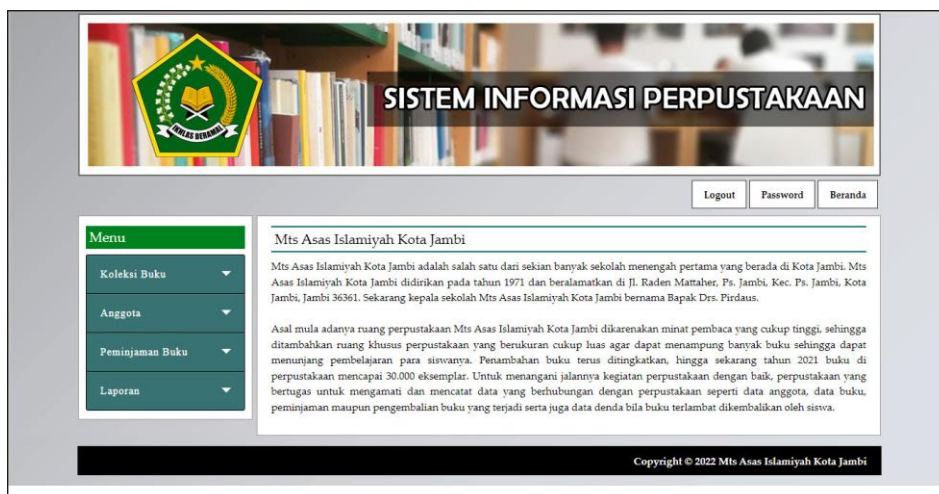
IKHLAS BERAMAL

SISTEM INFORMASI PERPUSTAKAAN

Logout Password Beranda

Menu

Koleksi Buku

Anggota

Peminjaman Buku

Laporan

Mts Asas Islamiyah Kota Jambi

Mts Asas Islamiyah Kota Jambi adalah salah satu dari sekian banyak sekolah menengah pertama yang berada di Kota Jambi. Mts Asas Islamiyah Kota Jambi didirikan pada tahun 1971 dan beralamatkan di Jl. Raden Mattaher, Ps. Jambi, Kec. Ps. Jambi, Kota Jambi, Jambi 36361. Sekarang kepala sekolah Mts Asas Islamiyah Kota Jambi bernama Bapak Drs. Pirdaus.

Asal mula adanya ruang perpustakaan Mts Asas Islamiyah Kota Jambi dikarenakan minat pembaca yang cukup tinggi, sehingga ditambahkan ruang khusus perpustakaan yang berukuran cukup luas agar dapat menampung banyak buku sehingga dapat menunjang pembelajaran para siswanya. Penambahan buku terus ditingkatkan, hingga sekarang tahun 2021 buku di perpustakaan mencapai 30.000 eksemplar. Untuk menangani jalannya kegiatan perpustakaan dengan baik, perpustakaan yang bertugas untuk mengamati dan mencatat data yang berhubungan dengan perpustakaan seperti data anggota, data buku, peminjaman maupun pengembalian buku yang terjadi serta juga data denda bila buku terlambat dikembalikan oleh siswa.

Copyright © 2022 Mts Asas Islamiyah Kota Jambi